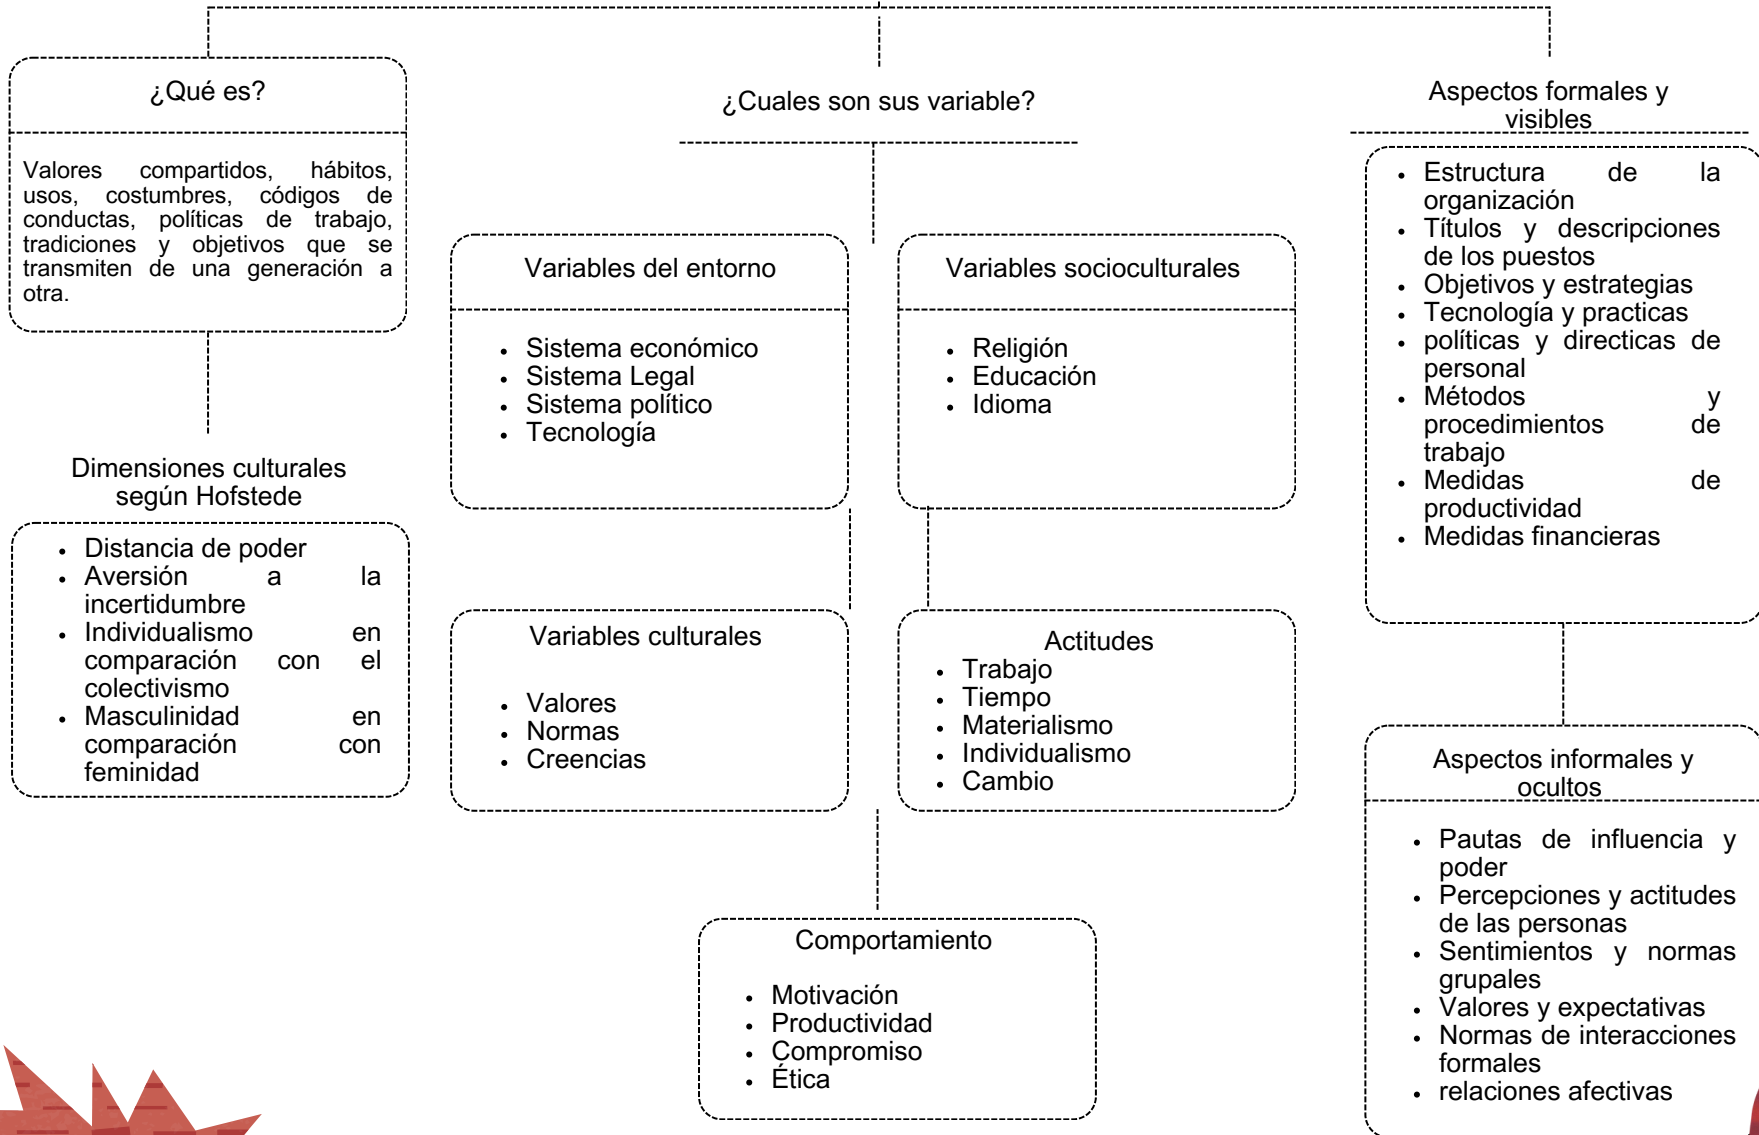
¿Qué es?

Valores compartidos, hábitos, usos, costumbres, códigos de conductas, políticas de trabajo, tradiciones y objetivos que se transmiten de una generación a otra.

Dimensiones culturales según Hofstede

- Distancia de poder
- Aversión a la incertidumbre
- Individualismo en comparación con el colectivismo
- Masculinidad en comparación con feminidad

¿Cuales son sus variable?

Variables del entorno

- Sistema económico
- Sistema Legal
- Sistema político
- Tecnología

Variables socioculturales

- Religión
- Educación
- Idioma

Variables culturales

- Valores
- Normas
- Creencias

Actitudes

- Trabajo
- Tiempo
- Materialismo
- Individualismo
- Cambio

Comportamiento

- Motivación
- Productividad
- Compromiso
- Ética

Aspectos formales y visibles

- Estructura de la organización
- Títulos y descripciones de los puestos
- Objetivos y estrategias
- Tecnología y practicas
- políticas y directicas de personal
- Métodos y procedimientos de trabajo
- Medidas de productividad
- Medidas financieras

Aspectos informales y ocultos

- Pautas de influencia y poder
- Percepciones y actitudes de las personas
- Sentimientos y normas grupales
- Valores y expectativas
- Normas de interacciones formales
- relaciones afectivas